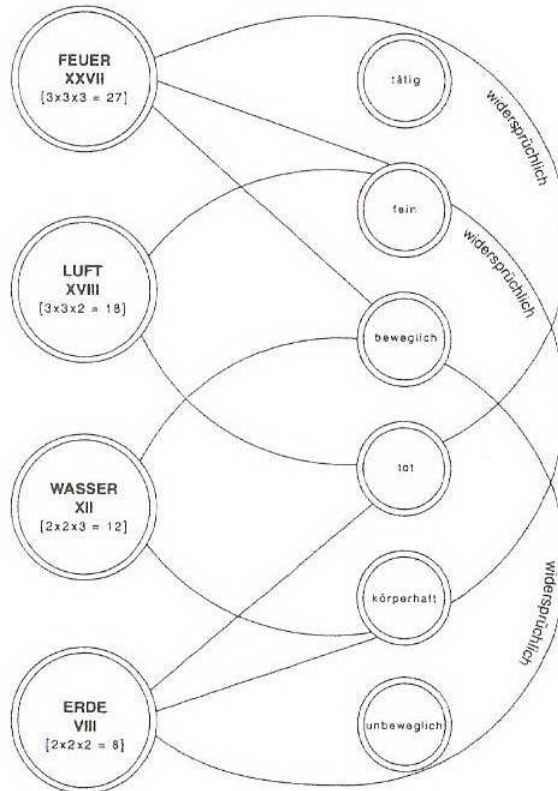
FEUER
XXVII
[3x3x3 = 27]

tätig

widersprüchlich

fein

widersprüchlich

LUFT
XVIII
[3x3x2 = 18]

beweglich

tot

WASSER
XII
[2x2x3 = 12]

körperhaft

widersprüchlich

ERDE
VIII
[2x2x2 = 8]

unbeweglich